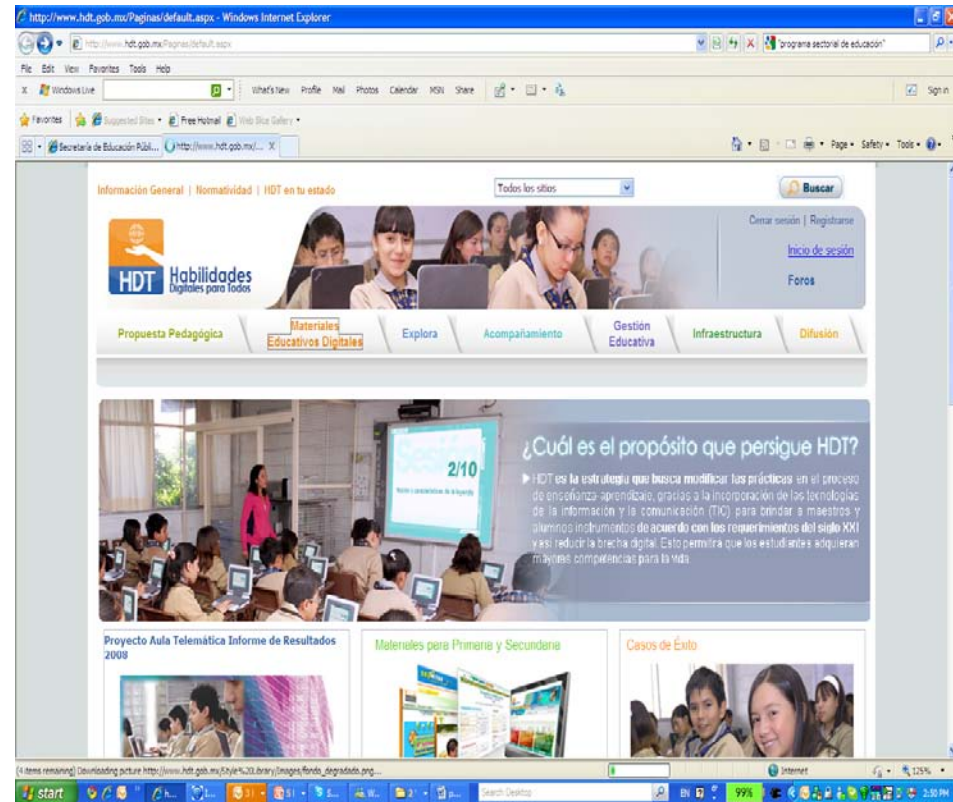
http://www.hdt.gob.mx/Paginas/default.aspx - Windows Internet Explorer

http://www.hdt.gob.mx/Paginas/default.aspx

"programa sectorial de educación"

File Edit View Favorites Tools Help

Windows Live

What's New Profile Mail Photos Calendar MSN Share

Sign in

Favorites Suggested Sites Free Hotmail Web Slice Gallery

Secretaría de Educación Públi... http://www.hdt.gob.mx/... X

Page Safety Tools

Información General | Normatividad | HDT en tu estado

Todos los sitios

Buscar

Cerrar sesión | Registrarse

Inicio de sesión

Foros

HDT Habilidades Digitales para Todos

Propuesta Pedagógica

Materiales Educativos Digitales

Explora

Acompañamiento

Gestión Educativa

Infraestructura

Difusión

Sesión 2/10

¿Cuál es el propósito que persigue HDT?

HDT es la estrategia que busca modificar las prácticas en el proceso de enseñanza-aprendizaje, gracias a la incorporación de las tecnologías de la información y la comunicación (TIC) para brindar a maestros y alumnos instrumentos de acuerdo con los requerimientos del siglo XXI y así reducir la brecha digital. Esto permitirá que los estudiantes adquieran mayores competencias para la vida.

Proyecto Aula Telemática Informe de Resultados 2008

Materiales para Primaria y Secundaria

Casos de Éxito

(4 items remaining) Downloading picture http://www.hdt.gob.mx/Style%20Library/Images/fondo_degradado.png...

Internet

125%

start

Search Desktop

EN

99%

2:50 PM